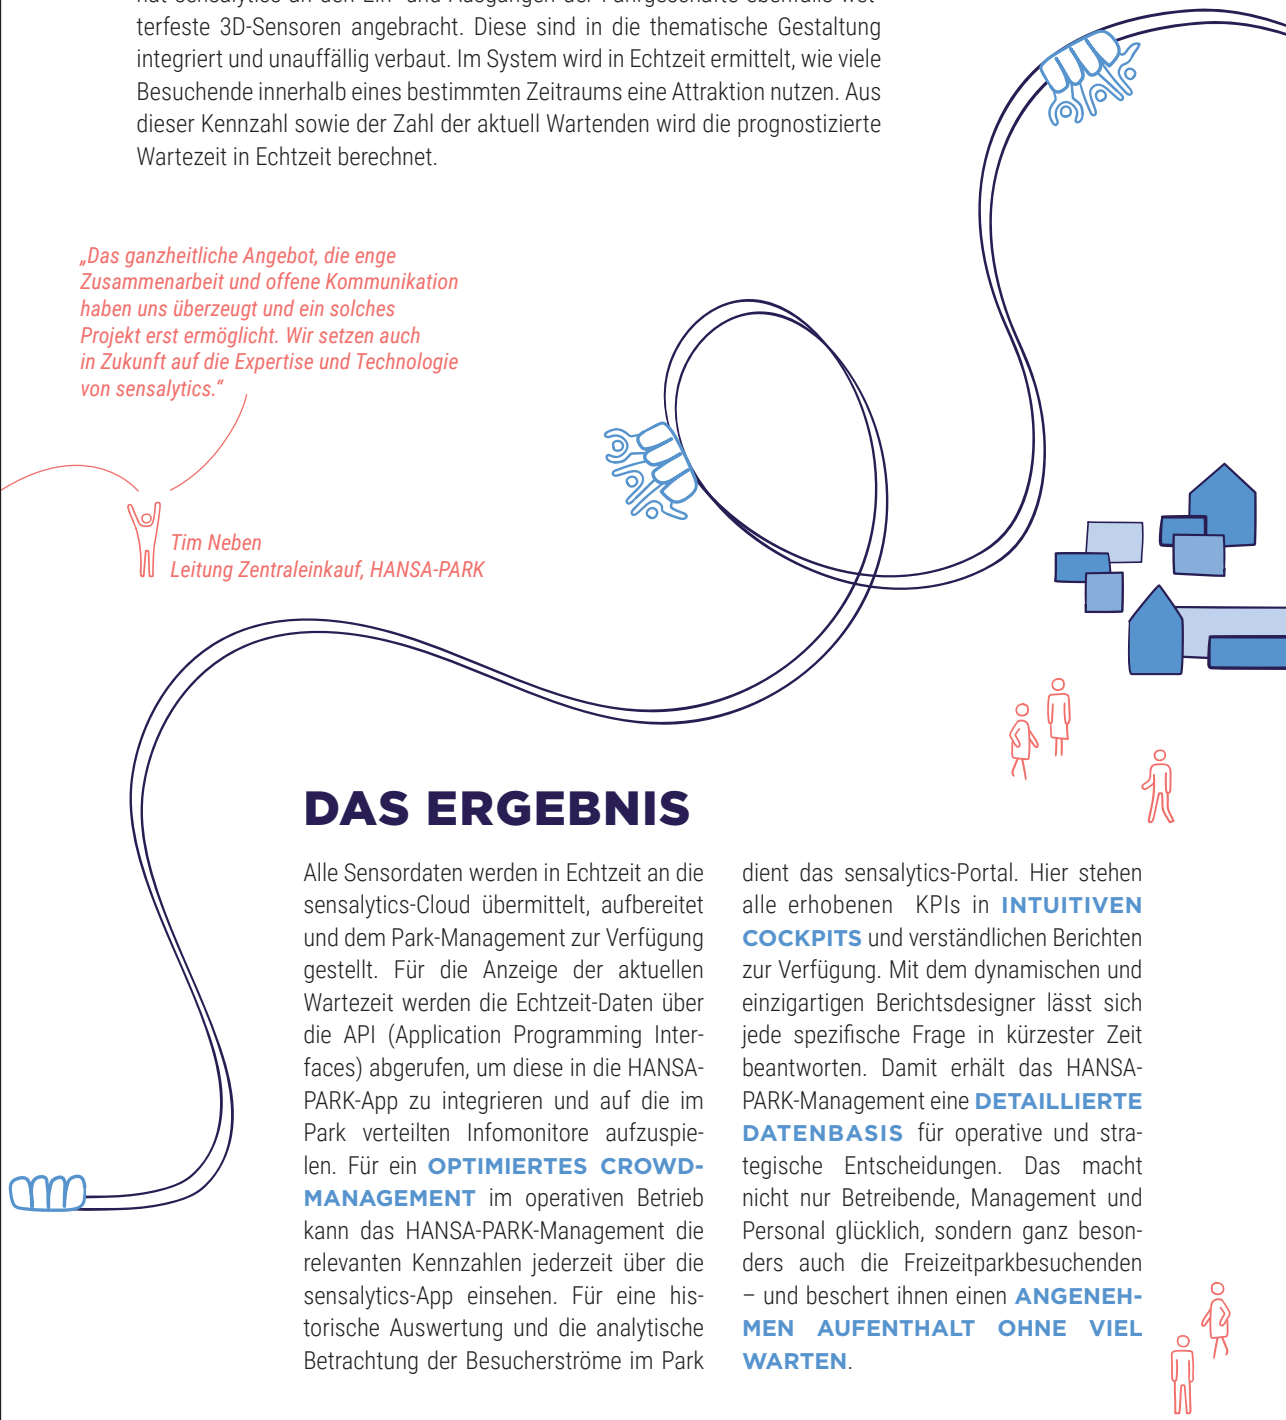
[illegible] terfeste 3D-Sensoren angebracht. Diese sind in die thematische Gestaltung integriert und unauffällig verbaut. Im System wird in Echtzeit ermittelt, wie viele Besuchende innerhalb eines bestimmten Zeitraums eine Attraktion nutzen. Aus dieser Kennzahl sowie der Zahl der aktuell Wartenden wird die prognostizierte Wartezeit in Echtzeit berechnet.

„Das ganzheitliche Angebot, die enge Zusammenarbeit und offene Kommunikation haben uns überzeugt und ein solches Projekt erst ermöglicht. Wir setzen auch in Zukunft auf die Expertise und Technologie von sensalytics."

Tim Neben
Leitung Zentraleinkauf, HANSA-PARK

DAS ERGEBNIS

Alle Sensordaten werden in Echtzeit an die sensalytics-Cloud übermittelt, aufbereitet und dem Park-Management zur Verfügung gestellt. Für die Anzeige der aktuellen Wartezeit werden die Echtzeit-Daten über die API (Application Programming Interfaces) abgerufen, um diese in die HANSA-PARK-App zu integrieren und auf die im Park verteilten Infomonitore aufzuspielen. Für ein OPTIMIERTES CROWD-MANAGEMENT im operativen Betrieb kann das HANSA-PARK-Management die relevanten Kennzahlen jederzeit über die sensalytics-App einsehen. Für eine historische Auswertung und die analytische Betrachtung der Besucherströme im Park dient das sensalytics-Portal. Hier stehen alle erhobenen KPIs in INTUITIVEN COCKPITS und verständlichen Berichten zur Verfügung. Mit dem dynamischen und einzigartigen Berichtsdesigner lässt sich jede spezifische Frage in kürzester Zeit beantworten. Damit erhält das HANSA-PARK-Management eine DETAILLIERTE DATENBASIS für operative und strategische Entscheidungen. Das macht nicht nur Betreibende, Management und Personal glücklich, sondern ganz besonders auch die Freizeitparkbesuchenden – und beschert ihnen einen ANGENEHMEN AUFENTHALT OHNE VIEL WARTEN.